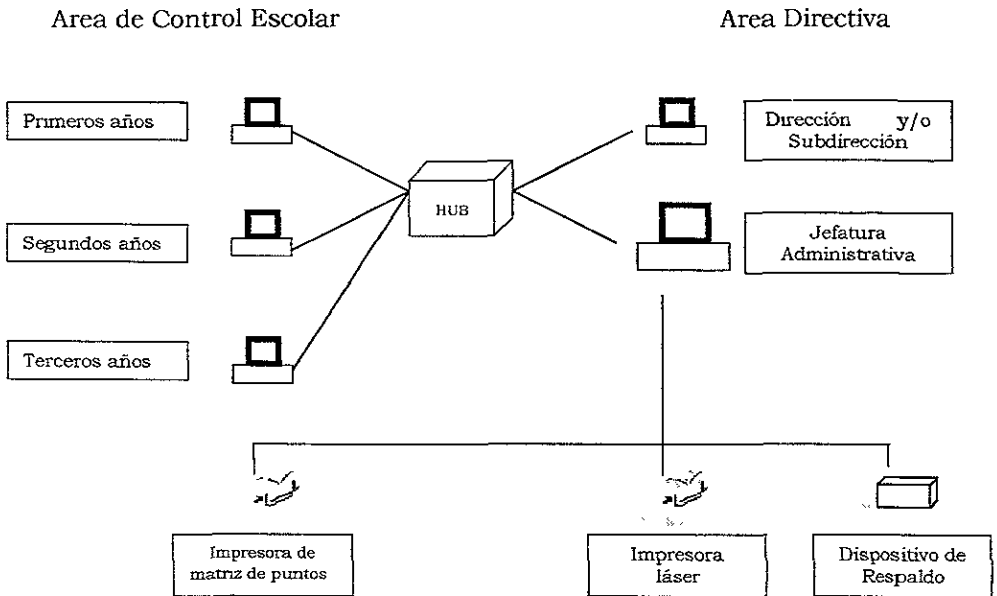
Area de Control Escolar

Area Directiva

Primeros años

Segundos años

Terceros años

HUB

Dirección y/o Subdirección

Jefatura Administrativa

Impresora de matriz de puntos

Impresora láser

Dispositivo de Respaldo